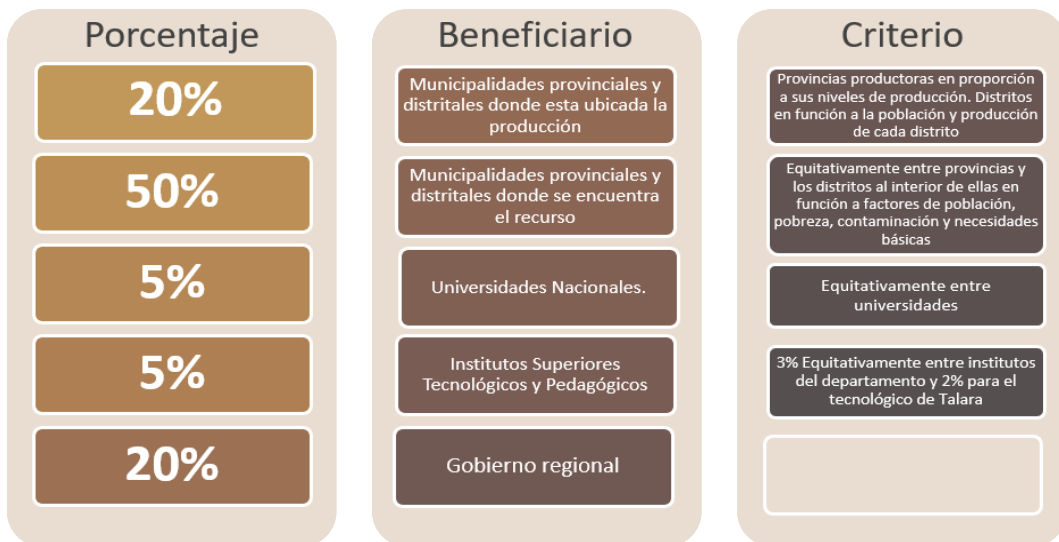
Porcentaje

20%

50%

5%

5%

20%

Beneficiario

Municipalidades provinciales y distritales donde esta ubicada la producción

Municipalidades provinciales y distritales donde se encuentra el recurso

Universidades Nacionales.

Institutos Superiores Tecnológicos y Pedagógicos

Gobierno regional

Criterio

Provincias productoras en proporción a sus niveles de producción. Distritos en función a la población y producción de cada distrito

Equitativamente entre provincias y los distritos al interior de ellas en función a factores de población, pobreza, contaminación y necesidades básicas

Equitativamente entre universidades

3% Equitativamente entre institutos del departamento y 2% para el tecnológico de Talara